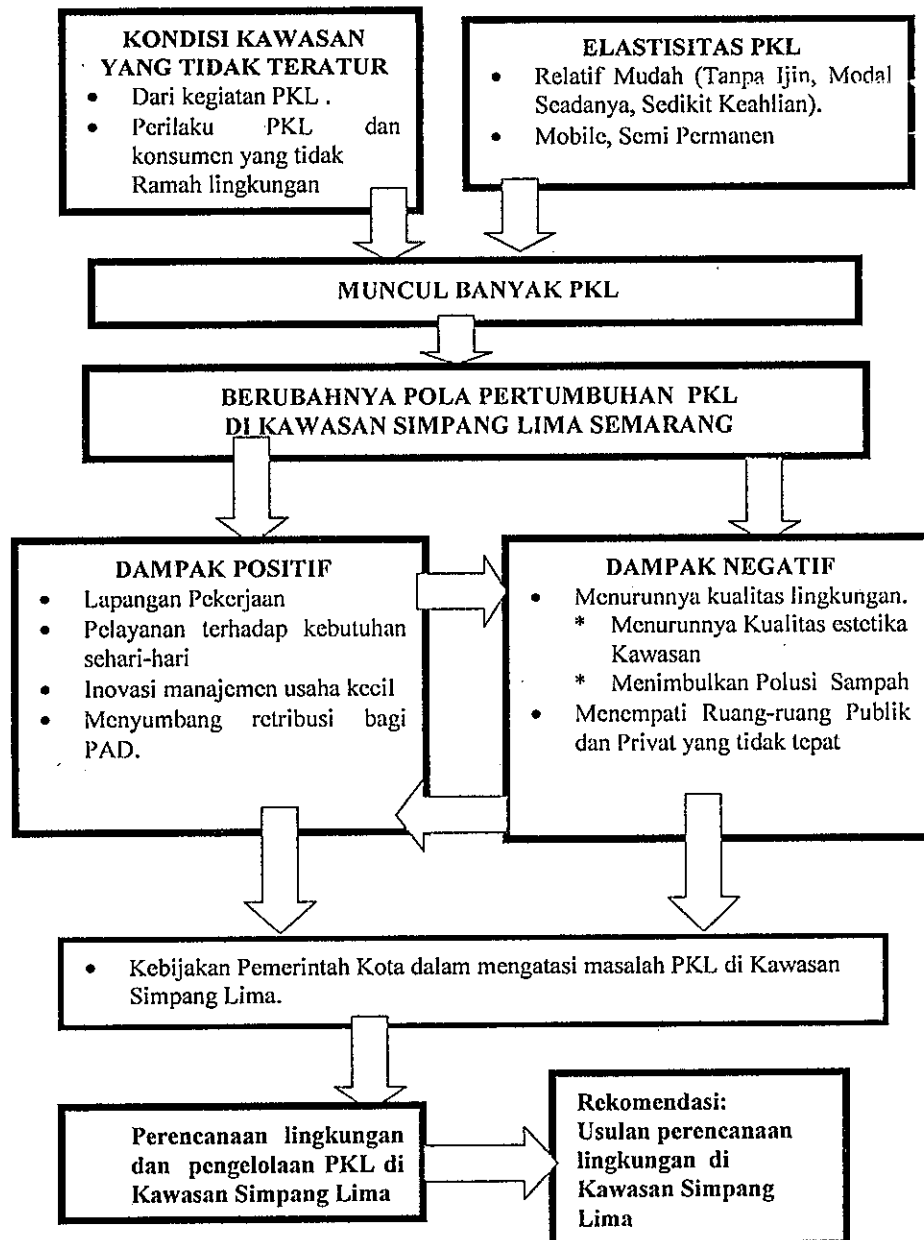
KONDISI KAWASAN YANG TIDAK TERATUR
- Dari kegiatan PKL .
- Perilaku PKL dan konsumen yang tidak Ramah lingkungan

ELASTISITAS PKL
- Relatif Mudah (Tanpa Ijin, Modal Seadanya, Sedikit Keahlian).
- Mobile, Semi Permanen

MUNCUL BANYAK PKL

BERUBAHNYA POLA PERTUMBUHAN PKL DI KAWASAN SIMPANG LIMA SEMARANG

DAMPAK POSITIF
- Lapangan Pekerjaan
- Pelayanan terhadap kebutuhan sehari-hari
- Inovasi manajemen usaha kecil
- Menyumbang retribusi bagi PAD.

DAMPAK NEGATIF
- Menurunnya kualitas lingkungan.
  * Menurunnya Kualitas estetika Kawasan
  * Menimbulkan Polusi Sampah
- Menempati Ruang-ruang Publik dan Privat yang tidak tepat

- Kebijakan Pemerintah Kota dalam mengatasi masalah PKL di Kawasan Simpang Lima.

Perencanaan lingkungan dan pengelolaan PKL di Kawasan Simpang Lima

Rekomendasi: Usulan perencanaan lingkungan di Kawasan Simpang Lima